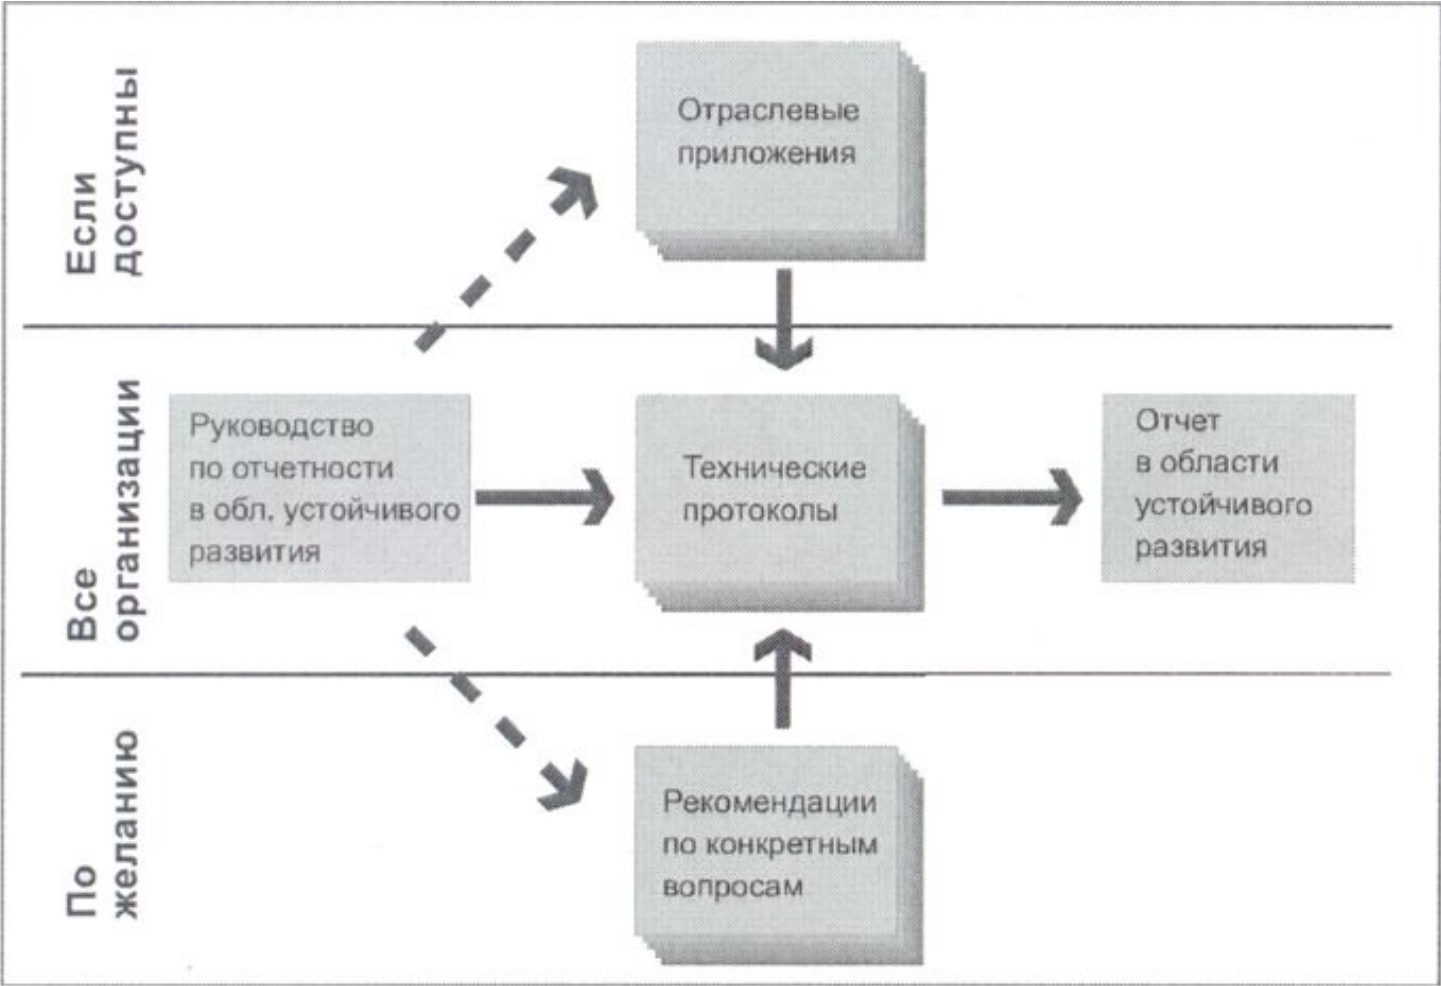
Если доступны

Отраслевые приложения

Все организации

Руководство по отчетности в обл. устойчивого развития

Технические протоколы

Отчет в области устойчивого развития

По желанию

Рекомендации по конкретным вопросам